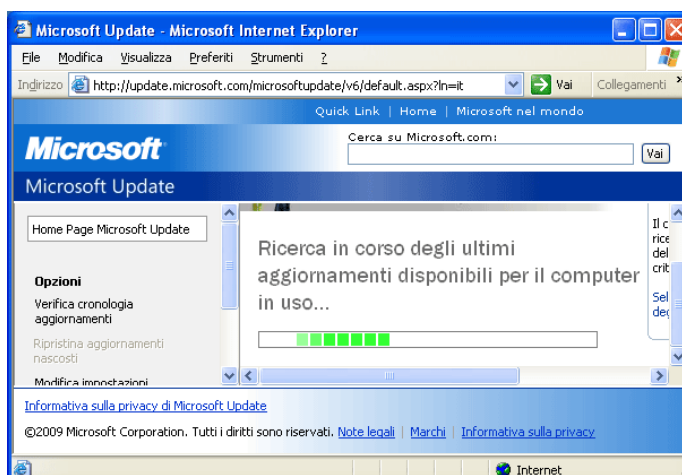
Microsoft Update - Microsoft Internet Explorer

File Modifica Visualizza Preferiti Strumenti ?

Indirizzo http://update.microsoft.com/microsoftupdate/v6/default.aspx?ln=it Vai Collegamenti

Quick Link | Home | Microsoft nel mondo

Microsoft

Cerca su Microsoft.com:

Vai

Microsoft Update

Home Page Microsoft Update

Opzioni

Verifica cronologia aggiornamenti

Ripristina aggiornamenti nascosti

Modifica impostazioni

Ricerca in corso degli ultimi aggiornamenti disponibili per il computer in uso...

Il c rice del crit

Sel deg

Informativa sulla privacy di Microsoft Update

©2009 Microsoft Corporation. Tutti i diritti sono riservati. Note legali | Marchi | Informativa sulla privacy

Internet